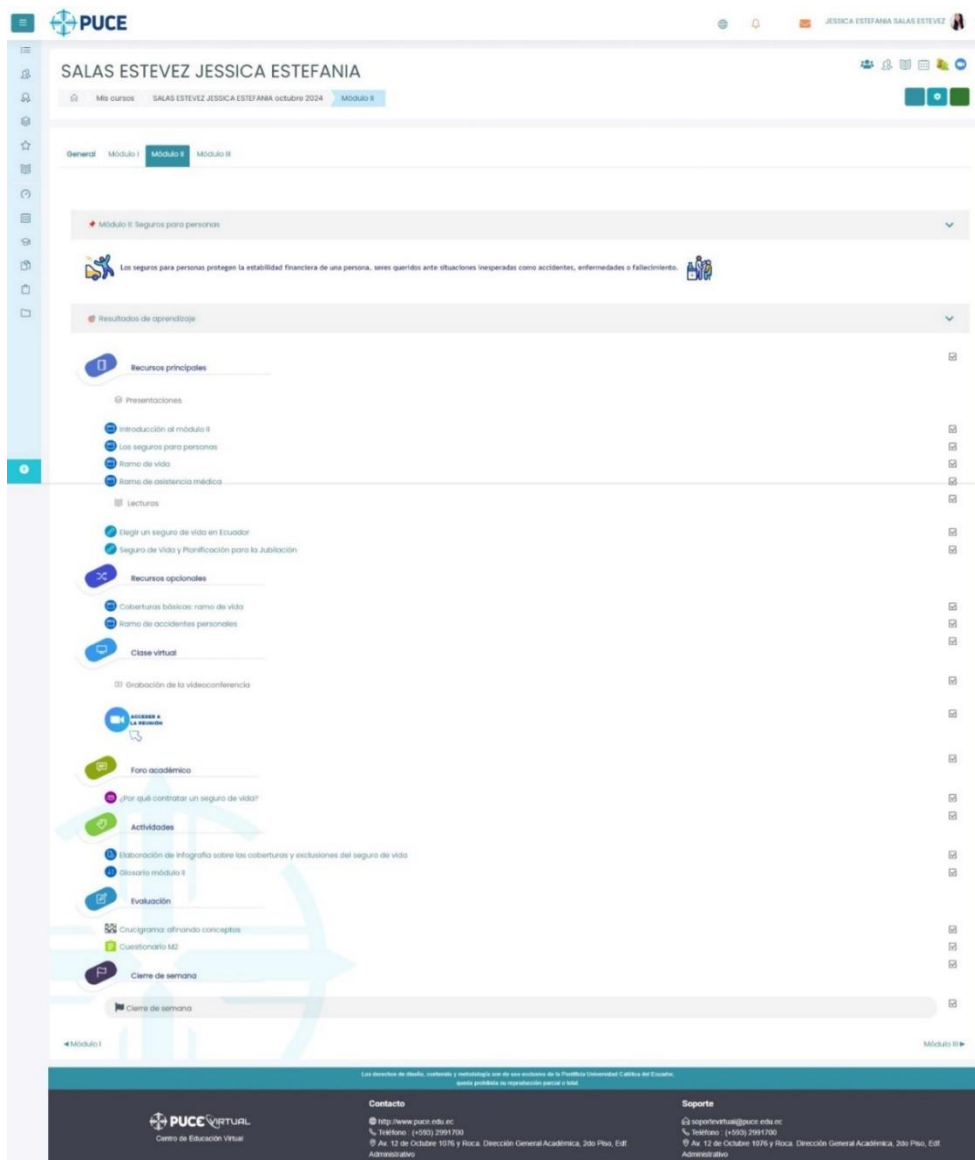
PUCE

JESSICA ESTEFANIA SALAS ESTEVEZ

SALAS ESTEVEZ JESSICA ESTEFANIA

Mis cursos SALAS ESTEVEZ JESSICA ESTEFANIA octubre 2024 Módulo II

General Módulo I Módulo II Módulo III

Módulo II: Seguros para personas

Los seguros para personas protegen la estabilidad financiera de una persona, seres queridos ante situaciones inesperadas como accidentes, enfermedades o fallecimiento.

Resultados de aprendizaje

Recursos principales

Presentaciones

Introducción al módulo II

Los seguros para personas

Ramo de vida

Ramo de asistencia médica

Lecturas

Elegir un seguro de vida en Ecuador

Seguro de Vida y Planificación para la Jubilación

Recursos opcionales

Coberturas básicas: ramo de vida

Ramo de accidentes personales

Clase virtual

Grabación de la videoconferencia

ACCEDER A LA REUNIÓN

Foro académico

¿Por qué contratar un seguro de vida?

Actividades

Elaboración de infografía sobre las coberturas y exclusiones del seguro de vida

Glosario módulo II

Evaluación

Crucigrama: afinando conceptos

Cuestionario M2

Cierre de semana

Cierre de semana

◄Módulo I

Módulo III►

Los derechos de diseño, contenido y metodología son de uso exclusivo de la Pontificia Universidad Católica del Ecuador, queda prohibida su reproducción parcial o total.

PUCE VIRTUAL
Centro de Educación Virtual

Contacto
http://www.puce.edu.ec
Teléfono: (+593) 2991700
Av. 12 de Octubre 1076 y Roca. Dirección General Académica, 2do Piso, Edf. Administrativo

Soporte
soportevirtual@puce.edu.ec
Teléfono: (+593) 2991700
Av. 12 de Octubre 1076 y Roca. Dirección General Académica, 2do Piso, Edf. Administrativo